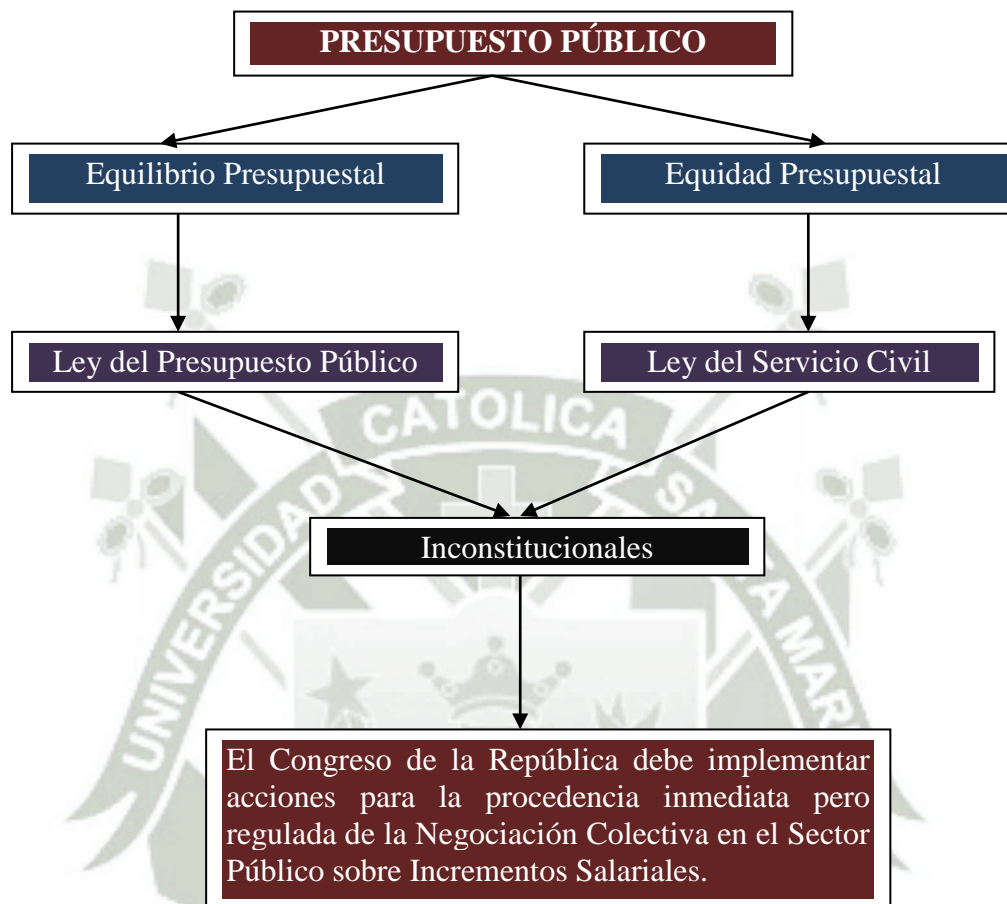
PRESUPUESTO PÚBLICO

Equilibrio Presupuestal

Equidad Presupuestal

Ley del Presupuesto Público

Ley del Servicio Civil

UNIVERSIDAD CATOLICA SANTA MARIA

Inconstitucionales

El Congreso de la República debe implementar acciones para la procedencia inmediata pero regulada de la Negociación Colectiva en el Sector Público sobre Incrementos Salariales.